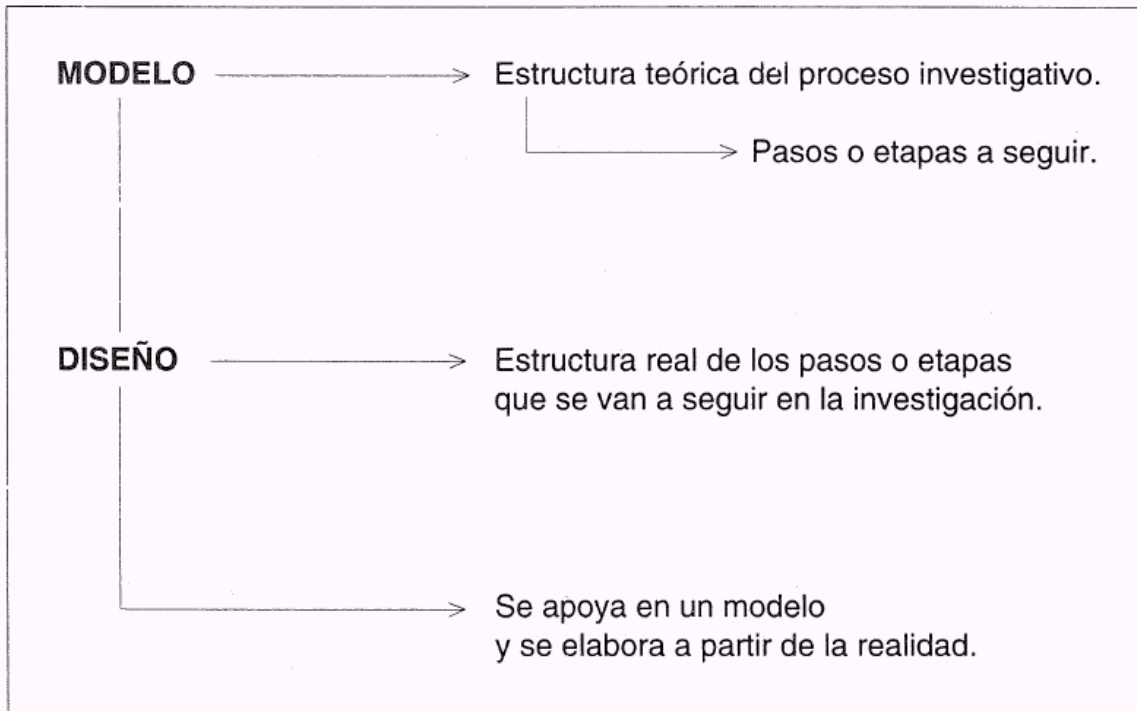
MODELO → Estructura teórica del proceso investigativo.

→ Pasos o etapas a seguir.

DISEÑO → Estructura real de los pasos o etapas que se van a seguir en la investigación.

→ Se apoya en un modelo y se elabora a partir de la realidad.